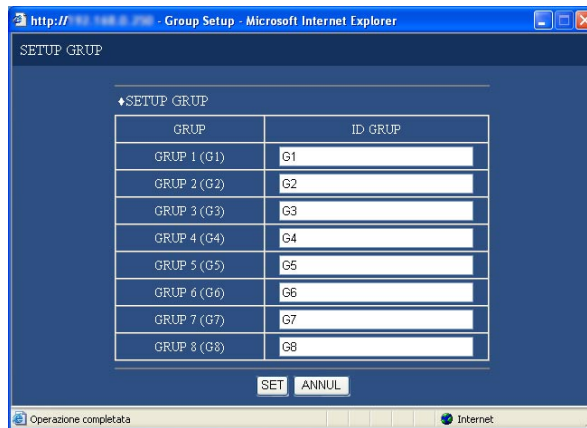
http://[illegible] - Group Setup - Microsoft Internet Explorer

SETUP GRUP

♦SETUP GRUP

| GRUP | ID GRUP |
|---|---|
| GRUP 1 (G1) | G1 |
| GRUP 2 (G2) | G2 |
| GRUP 3 (G3) | G3 |
| GRUP 4 (G4) | G4 |
| GRUP 5 (G5) | G5 |
| GRUP 6 (G6) | G6 |
| GRUP 7 (G7) | G7 |
| GRUP 8 (G8) | G8 |

SET ANNUL

Operazione completata

Internet